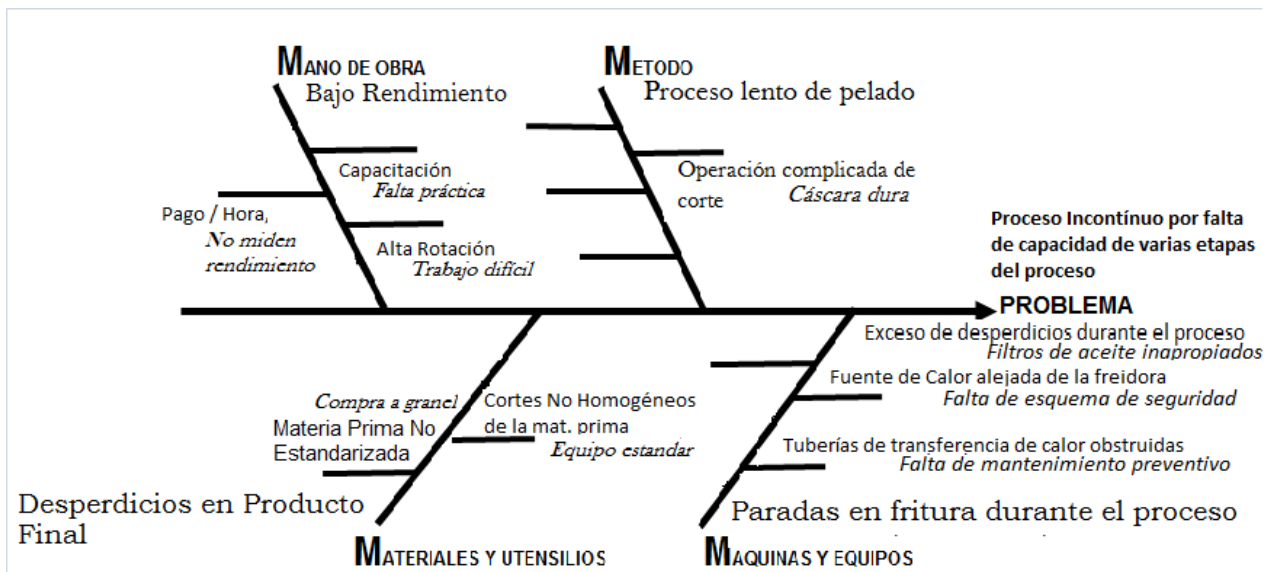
MANO DE OBRA
Bajo Rendimiento

Capacitación
*Falta práctica*

Pago / Hora,
*No miden rendimiento*

Alta Rotación
*Trabajo difícil*

METODO
Proceso lento de pelado

Operación complicada de corte
*Cáscara dura*

Proceso Incontínuo por falta de capacidad de varias etapas del proceso

PROBLEMA

*Compra a granel*
Materia Prima No Estandarizada

Cortes No Homogéneos de la mat. prima
*Equipo estandar*

Desperdicios en Producto Final

MATERIALES Y UTENSILIOS

Exceso de desperdicios durante el proceso
*Filtros de aceite inapropiados*

Fuente de Calor alejada de la freidora
*Falta de esquema de seguridad*

Tuberías de transferencia de calor obstruidas
*Falta de mantenimiento preventivo*

Paradas en fritura durante el proceso

MAQUINAS Y EQUIPOS